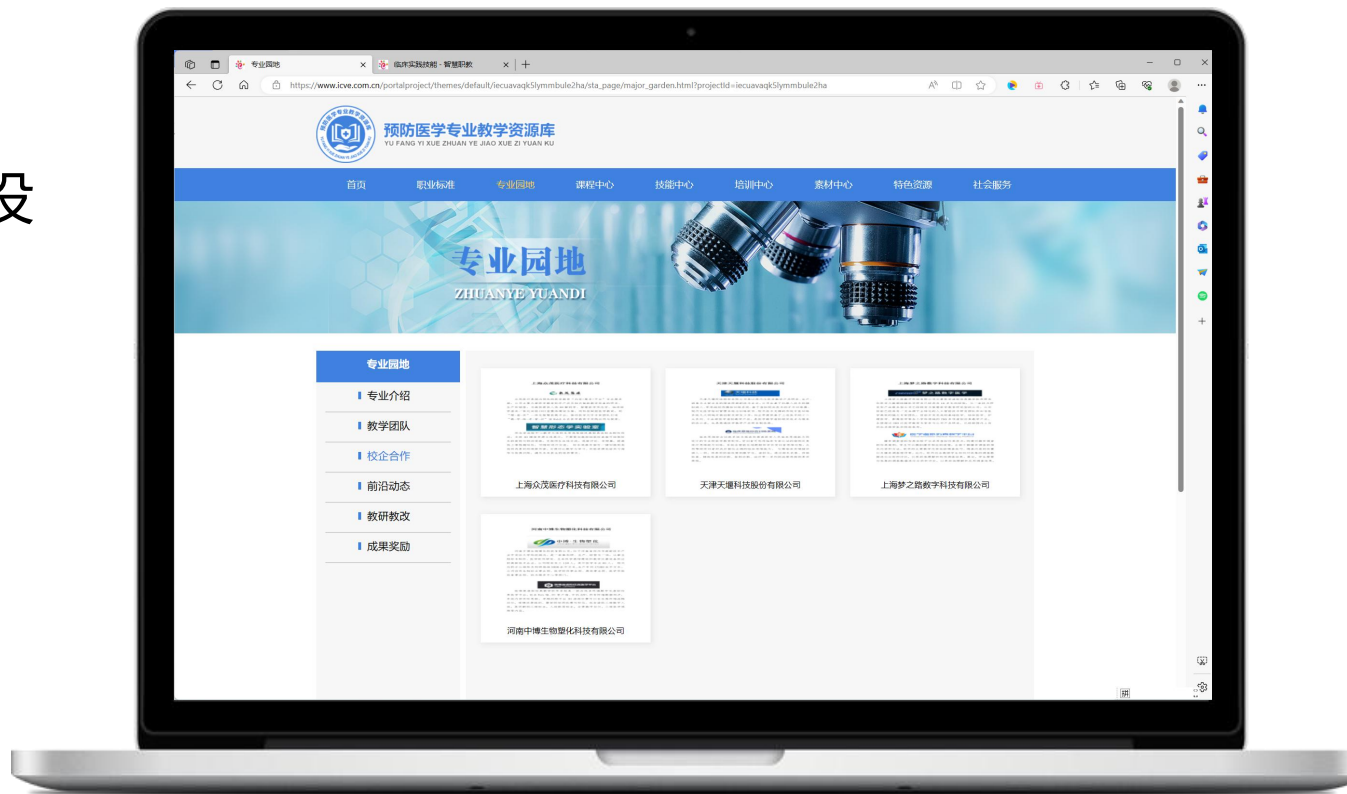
设

专业园地
临床实践技能 - 智慧职教
https://www.icve.com.cn/portalproject/themes/default/iecuavaqk5lymmbule2ha/sta_page/major_garden.html?projectId=iecuavaqk5lymmbule2ha

预防医学专业教学资源库
YU FANG YI XUE ZHUAN YE JIAO XUE ZI YUAN KU

首页 职业标准 专业园地 课程中心 技能中心 培训中心 素材中心 特色资源 社会服务

专业园地
ZHUANYE YUANDI

专业园地
专业介绍
教学团队
校企合作
前沿动态
教研教改
成果奖励

上海众茂医疗科技有限公司
天津天堰科技股份有限公司
上海梦之路数字科技有限公司
河南中博生物塑化科技有限公司

拼